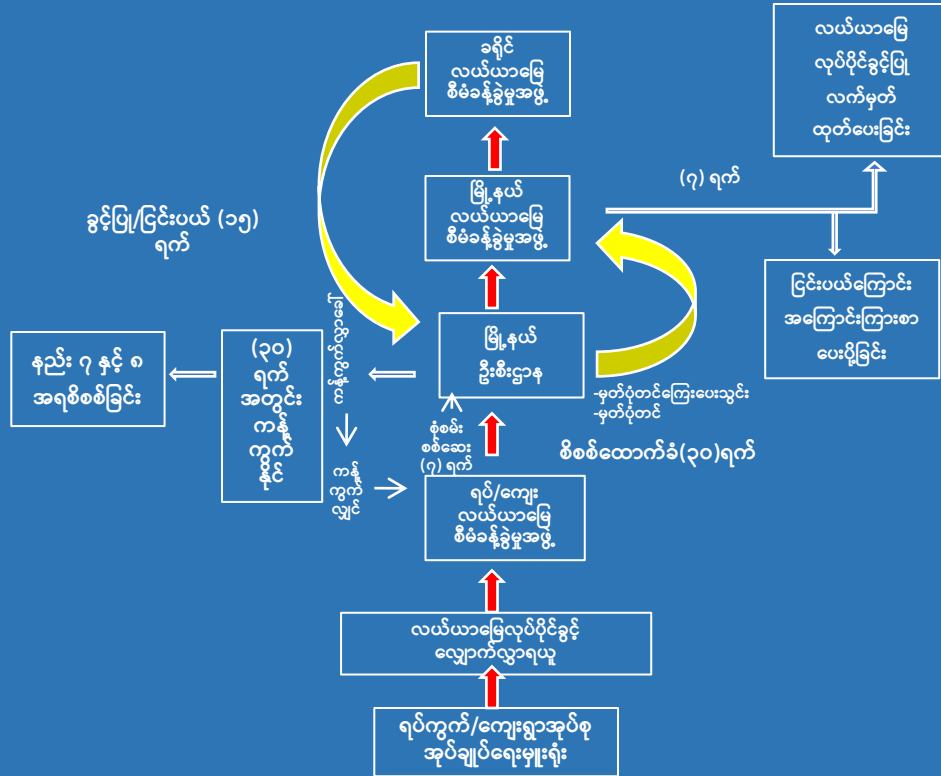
လယ်ယာမြေ လုပ်ပိုင်ခွင့်ပြု လက်မှတ် ထုတ်ပေးခြင်း

ခရိုင် လယ်ယာမြေ စီမံခန့်ခွဲမှုအဖွဲ့

(၇) ရက်

မြို့နယ် လယ်ယာမြေ စီမံခန့်ခွဲမှုအဖွဲ့

ခွင့်ပြု/ငြင်းပယ် (၁၅) ရက်

ငြင်းပယ်ကြောင်း အကြောင်းကြားစာ ပေးပို့ခြင်း

နည်း ၇ နှင့် ၈ အရစိစစ်ခြင်း

(၃၀) ရက် အတွင်း ကန့်ကွက် နိုင်

ကန့်ကွက်မှုမရှိပါက

မြို့နယ် ဦးစီးဌာန

-မှတ်ပုံတင်ကြေးပေးသွင်း
-မှတ်ပုံတင်

စုံစမ်း စစ်ဆေး (၇) ရက်

စိစစ်ထောက်ခံ(၃၀)ရက်

ကန့်ကွက်လျှင်

ရပ်/ကျေး လယ်ယာမြေ စီမံခန့်ခွဲမှုအဖွဲ့

လယ်ယာမြေလုပ်ပိုင်ခွင့် လျှောက်လွှာရယူ

ရပ်ကွက်/ကျေးရွာအုပ်စု အုပ်ချုပ်ရေးမှူးရုံး